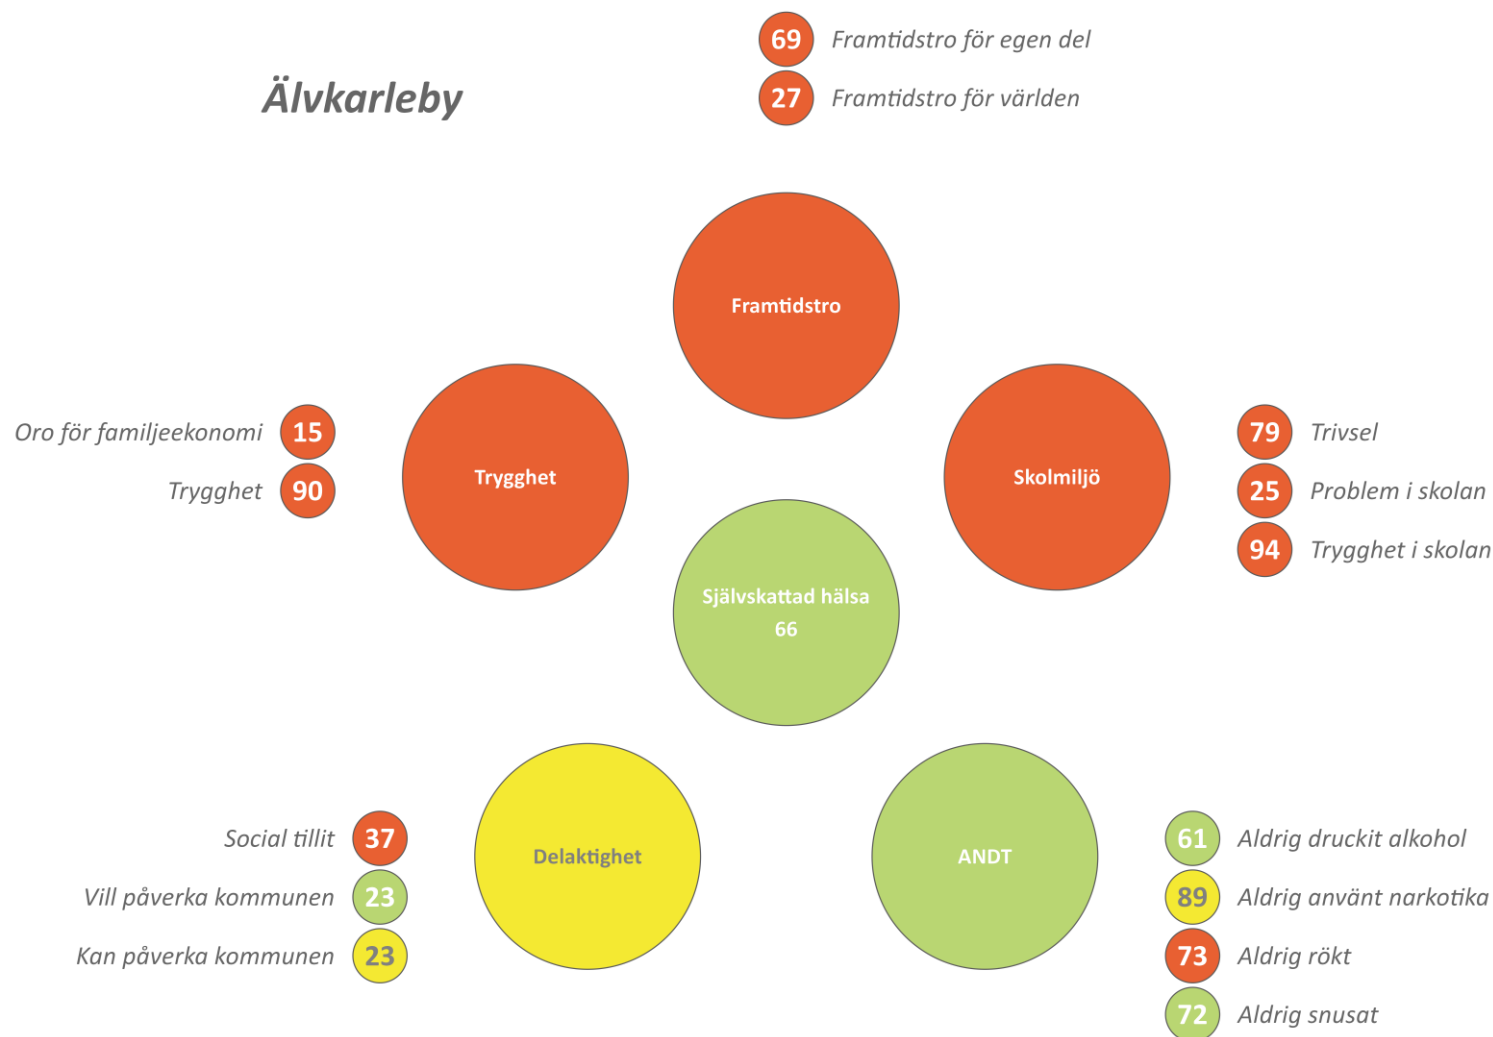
Älvkarleby

69 Framtidstro för egen del
27 Framtidstro för världen

Framtidstro

Oro för familjeekonomi 15
Trygghet 90

Trygghet

Skolmiljö

79 Trivsel
25 Problem i skolan
94 Trygghet i skolan

Självskattad hälsa
66

Social tillit 37
Vill påverka kommunen 23
Kan påverka kommunen 23

Delaktighet

ANDT

61 Aldrig druckit alkohol
89 Aldrig använt narkotika
73 Aldrig rökt
72 Aldrig snusat